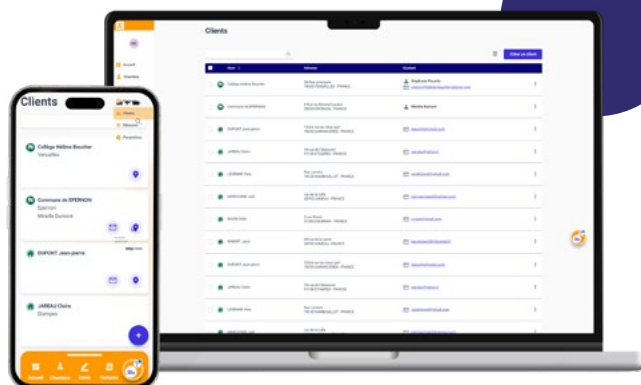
Clients

Clients

Créer un client

Nom

Adresse

Contact

Collège Hélène Boucher

Versailles

Commune de EPERNON

Epernon

Mireille Dumont

DUPONT Jean-pierre

JAREAU Claire

Dampas

Accueil

Chantiers

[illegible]